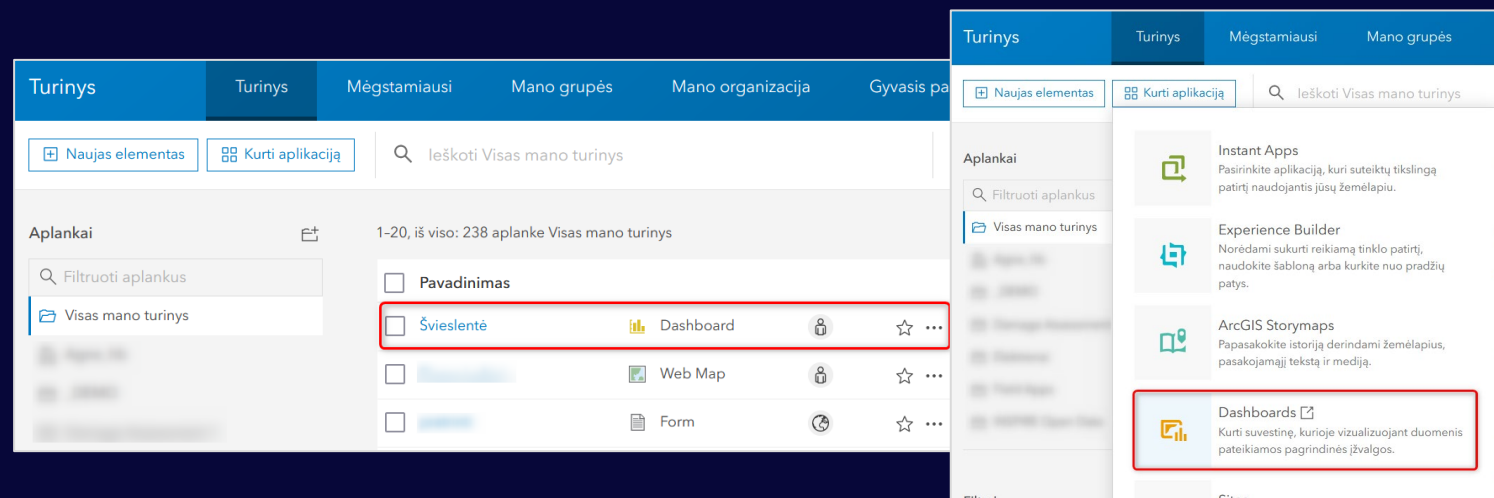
Turinys Turinys Mėgstamiausi Mano grupės Mano organizacija Gyvasis pa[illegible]

Naujas elementas Kurti aplikaciją Ieškoti Visas mano turinys

Aplankai

Filtruoti aplankus

Visas mano turinys

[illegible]

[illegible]

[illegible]

1–20, iš viso: 238 aplanke Visas mano turinys

Pavadinimas

Švieslentė Dashboard

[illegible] Web Map

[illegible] Form

Turinys Turinys Mėgstamiausi Mano grupės

Naujas elementas Kurti aplikaciją Ieškoti Visas mano turinys

Aplankai

Filtruoti aplankus

Visas mano turinys

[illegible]

Instant Apps
Pasirinkite aplikaciją, kuri suteiktų tikslingą patirtį naudojantis jūsų žemėlapiu.

Experience Builder
Norėdami sukurti reikiamą tinklo patirtį, naudokite šabloną arba kurkite nuo pradžių patys.

ArcGIS Storymaps
Papasakokite istoriją derindami žemėlapius, pasakojamąjį tekstą ir mediją.

Dashboards
Kurti suvestinę, kurioje vizualizuojant duomenis pateikiamos pagrindinės įžvalgos.

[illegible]